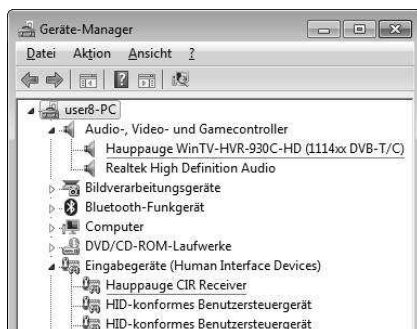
Geräte-Manager

Datei Aktion Ansicht ?

user8-PC
Audio-, Video- und Gamecontroller
Hauppauge WinTV-HVR-930C-HD (1114xx DVB-T/C)
Realtek High Definition Audio
Bildverarbeitungsgeräte
Bluetooth-Funkgerät
Computer
DVD/CD-ROM-Laufwerke
Eingabegeräte (Human Interface Devices)
Hauppauge CIR Receiver
HID-konformes Benutzersteuergerät
HID-konformes Benutzersteuergerät